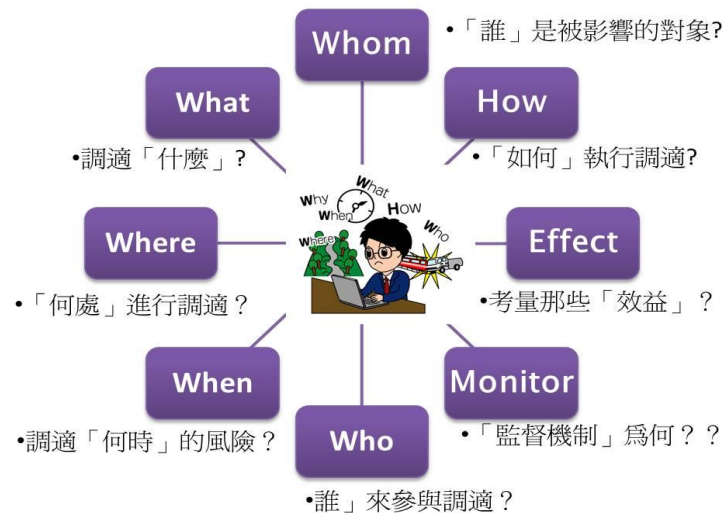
Whom
•「誰」是被影響的對象?

What
•調適「什麼」?

How
•「如何」執行調適?

Why
What
When
How
Who
Where

Where
•「何處」進行調適？

Effect
•考量那些「效益」？

When
•調適「何時」的風險？

Monitor
•「監督機制」爲何？？

Who
•誰」來參與調適？